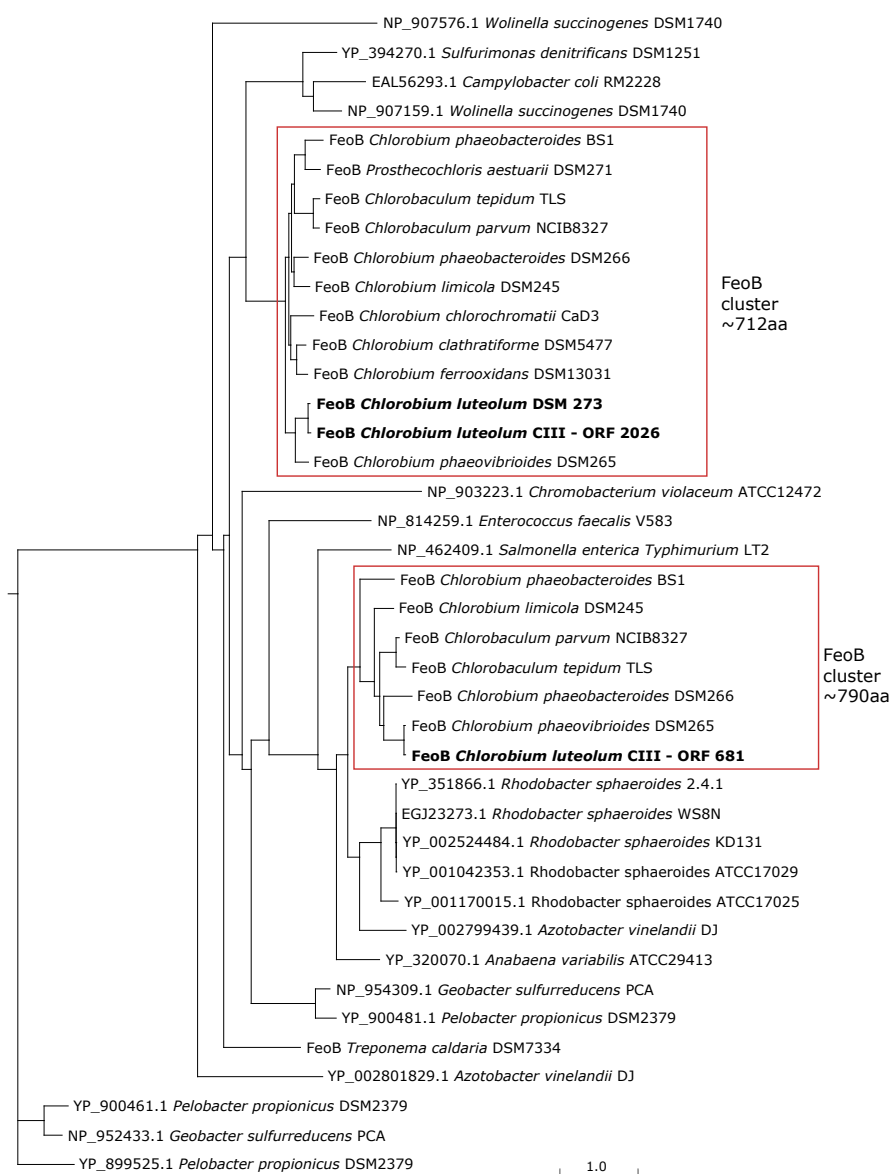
NP_907576.1 Wolinella succinogenes DSM1740
YP_394270.1 Sulfurimonas denitrificans DSM1251
EAL56293.1 Campylobacter coli RM2228
NP_907159.1 Wolinella succinogenes DSM1740
FeoB Chlorobium phaeobacteroides BS1
FeoB Prosthecochloris aestuarii DSM271
FeoB Chlorobaculum tepidum TLS
FeoB Chlorobaculum parvum NCIB8327
FeoB Chlorobium phaeobacteroides DSM266
FeoB Chlorobium limicola DSM245
FeoB Chlorobium chlorochromatii CaD3
FeoB Chlorobium clathratiforme DSM5477
FeoB Chlorobium ferrooxidans DSM13031
**FeoB Chlorobium luteolum DSM 273**
**FeoB Chlorobium luteolum CIII - ORF 2026**
FeoB Chlorobium phaeovibrioides DSM265

FeoB cluster ~712aa

NP_903223.1 Chromobacterium violaceum ATCC12472
NP_814259.1 Enterococcus faecalis V583
NP_462409.1 Salmonella enterica Typhimurium LT2
FeoB Chlorobium phaeobacteroides BS1
FeoB Chlorobium limicola DSM245
FeoB Chlorobaculum parvum NCIB8327
FeoB Chlorobaculum tepidum TLS
FeoB Chlorobium phaeobacteroides DSM266
FeoB Chlorobium phaeovibrioides DSM265
**FeoB Chlorobium luteolum CIII - ORF 681**

FeoB cluster ~790aa

YP_351866.1 Rhodobacter sphaeroides 2.4.1
EGJ23273.1 Rhodobacter sphaeroides WS8N
YP_002524484.1 Rhodobacter sphaeroides KD131
YP_001042353.1 Rhodobacter sphaeroides ATCC17029
YP_001170015.1 Rhodobacter sphaeroides ATCC17025
YP_002799439.1 Azotobacter vinelandii DJ
YP_320070.1 Anabaena variabilis ATCC29413
NP_954309.1 Geobacter sulfurreducens PCA
YP_900481.1 Pelobacter propionicus DSM2379
FeoB Treponema caldaria DSM7334
YP_002801829.1 Azotobacter vinelandii DJ
YP_900461.1 Pelobacter propionicus DSM2379
NP_952433.1 Geobacter sulfurreducens PCA
YP_899525.1 Pelobacter propionicus DSM2379
1.0